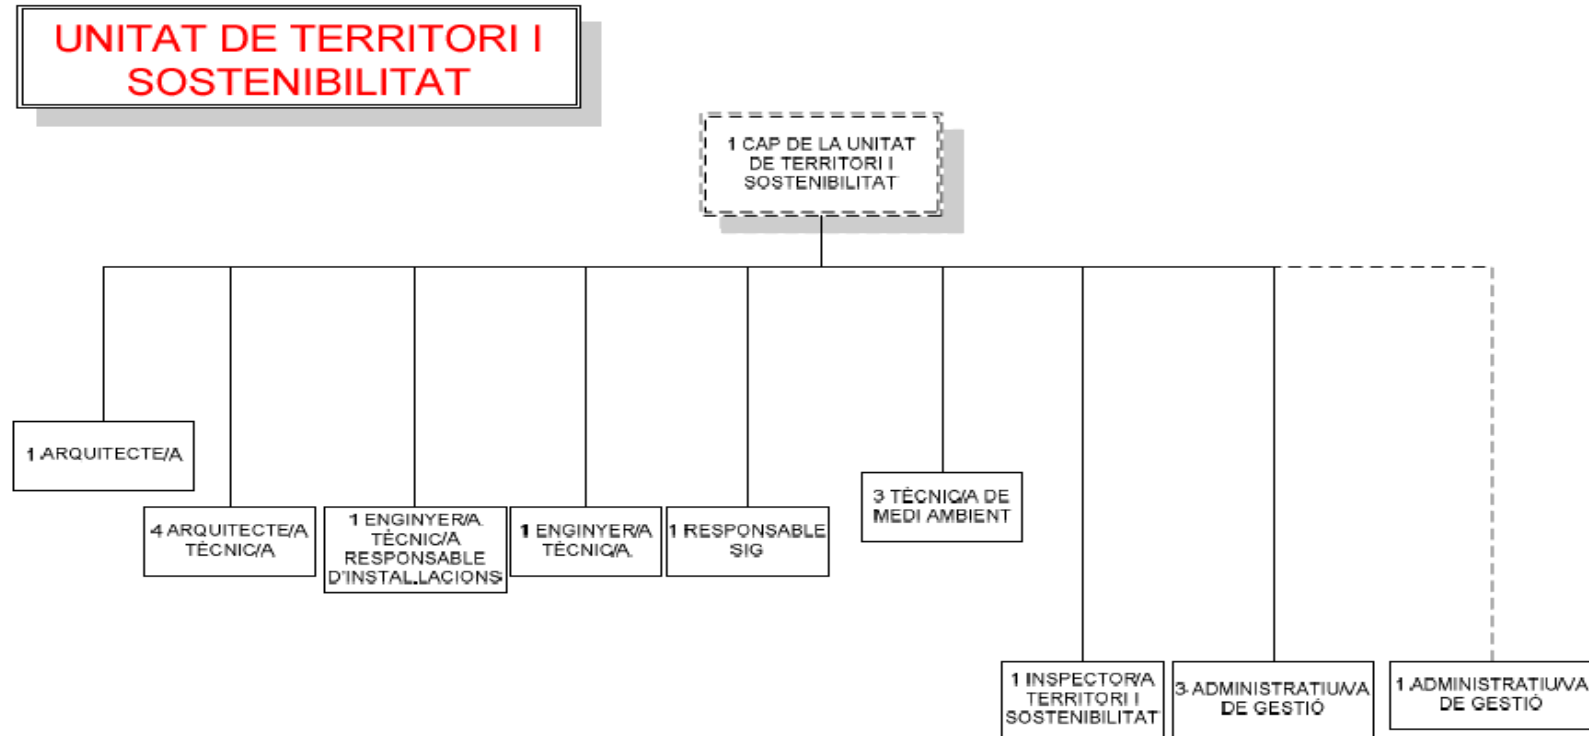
UNITAT DE TERRITORI I SOSTENIBILITAT

1 CAP DE LA UNITAT DE TERRITORI I SOSTENIBILITAT

1 ARQUITECTE/A

4 ARQUITECTE/A TÈCNIC/A

1 ENGINYER/A TÈCNIC/A RESPONSABLE D'INSTAL.LACIONS

1 ENGINYER/A TÈCNIC/A

1 RESPONSABLE SIG

3 TÈCNIC/A DE MEDI AMBIENT

1 INSPECTOR/A TERRITORI I SOSTENIBILITAT

3 ADMINISTRATIU/VA DE GESTIÓ

1 ADMINISTRATIU/VA DE GESTIÓ